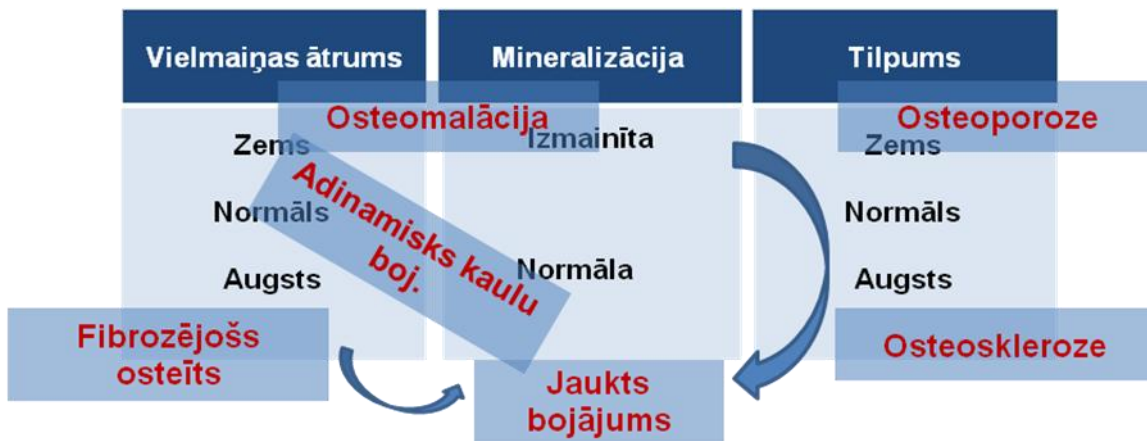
Vielmaiņas ātrums

Mineralizācija

Tilpums

Osteomalācija

Osteoporoze

Zems

Izmainīta

Zems

Adinamisks kaulu boj.

Normāls

Normāls

Augsts

Normāla

Augsts

Fibrozējošs osteīts

Osteoskleroze

Jaukts bojājums